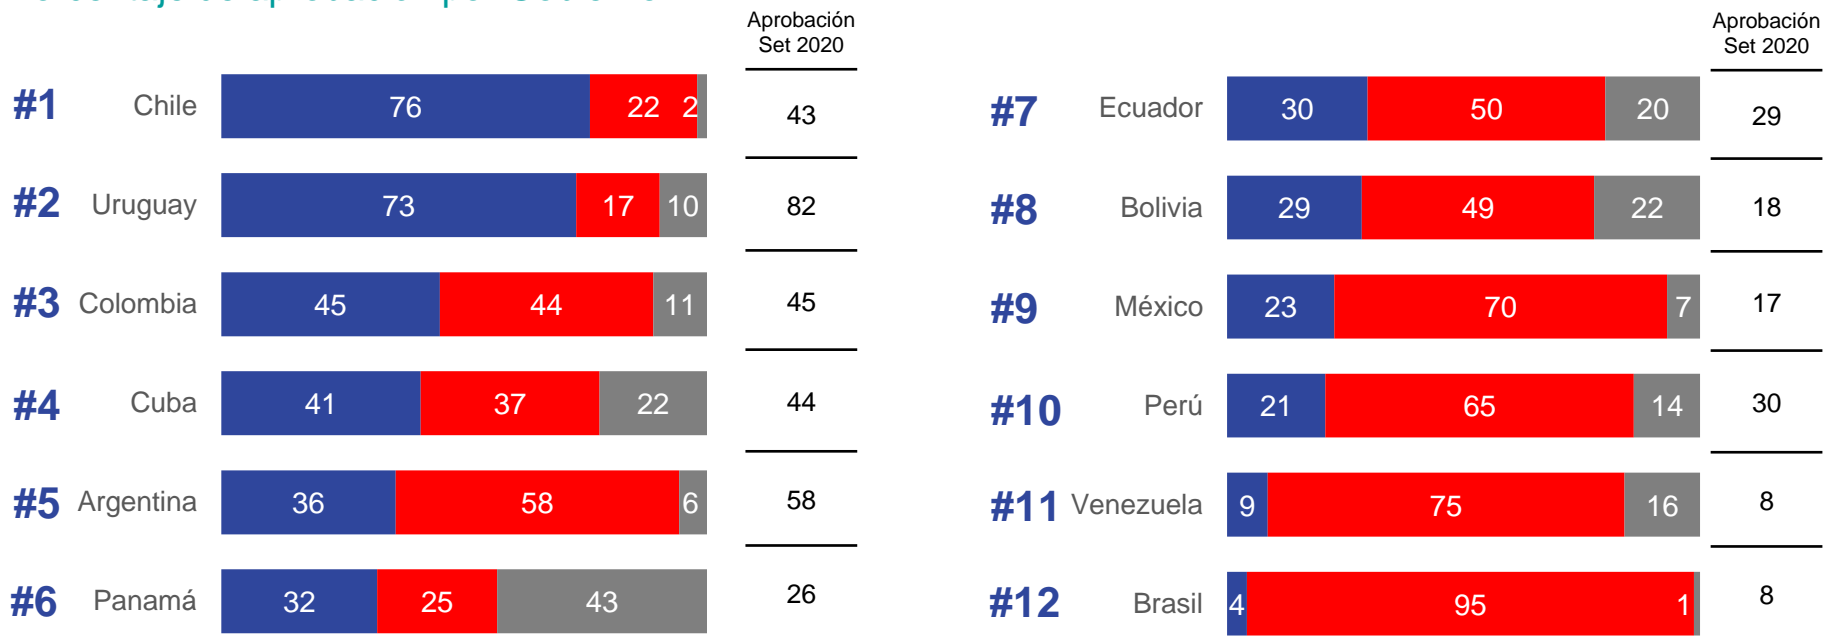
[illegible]

| | | | | | Aprobación Set 2020 |
|---|---|---|---|---|---|
| #1 | Chile | 76 | 22 | 2 | 43 |
| #2 | Uruguay | 73 | 17 | 10 | 82 |
| #3 | Colombia | 45 | 44 | 11 | 45 |
| #4 | Cuba | 41 | 37 | 22 | 44 |
| #5 | Argentina | 36 | 58 | 6 | 58 |
| #6 | Panamá | 32 | 25 | 43 | 26 |

| | | | | | Aprobación Set 2020 |
|---|---|---|---|---|---|
| #7 | Ecuador | 30 | 50 | 20 | 29 |
| #8 | Bolivia | 29 | 49 | 22 | 18 |
| #9 | México | 23 | 70 | 7 | 17 |
| #10 | Perú | 21 | 65 | 14 | 30 |
| #11 | Venezuela | 9 | 75 | 16 | 8 |
| #12 | Brasil | 4 | 95 | 1 | 8 |